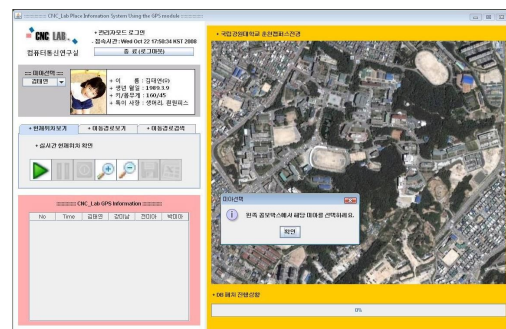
:::::::::: CNC_Lab Place Information System Using the GPS module ::::::::::

CNC LAB.
컴퓨터통신연구실

• 관리자모드 로그인
• 접속시간 : Wed Oct 22 17:50:34 KST 2008
종료(로그아웃)

:: 아이선택 ::
김태연

• 이 름 : 김태연(F)
• 생년 월일 : 1989.3.19
• 키/몸무게 : 160/45
• 특이 사항 : 생머리, 흰원피스

+ 현재위치보기
+ 이동경로보기
+ 이동경로검색

+ 실시간 현재위치 확인

:::::::::: CNC_Lab GPS information ::::::::::

| No | Time | 김태연 | 강민남 | 전미아 | 박태아 |
|---|---|---|---|---|---|

+ 국립강원대학교 춘천캠퍼스전경

아이선택

왼쪽 콤보박스에서 해당 아이를 선택하세요.

확인

+ 00 페치 진행상황

0%